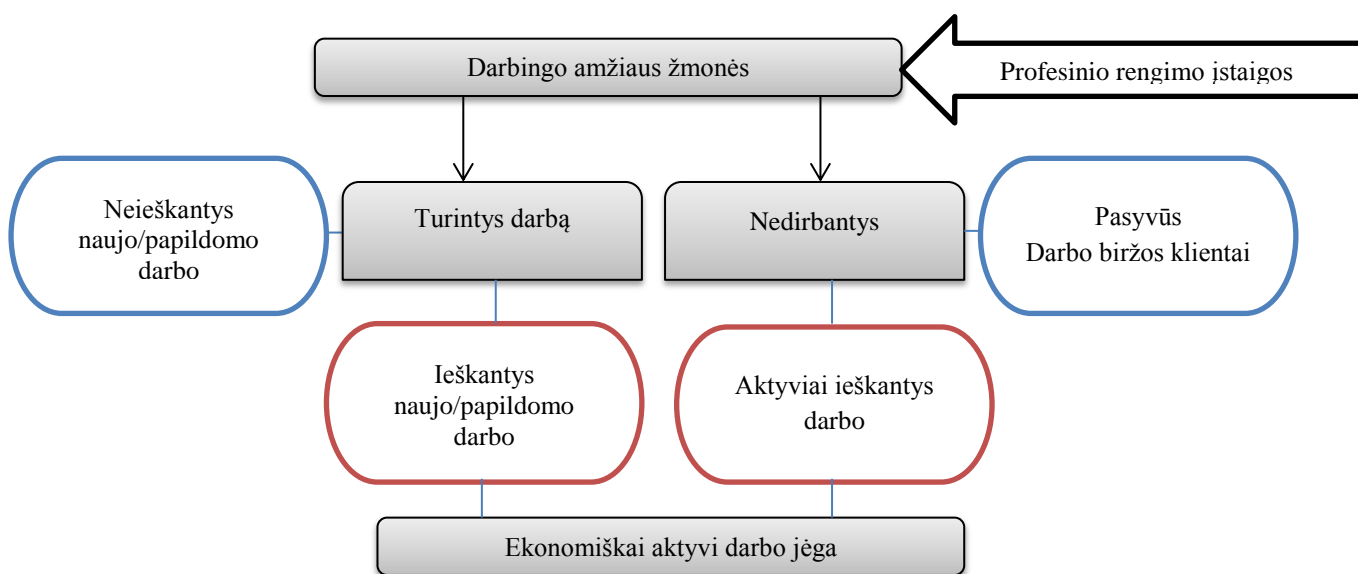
Darbingo amžiaus žmonės

Profesinio rengimo įstaigos

Neieškantys naujo/papildomo darbo

Turintys darbą

Nedirbantys

Pasyvūs Darbo biržos klientai

Ieškantys naujo/papildomo darbo

Aktyviai ieškantys darbo

Ekonomiškai aktyvi darbo jėga